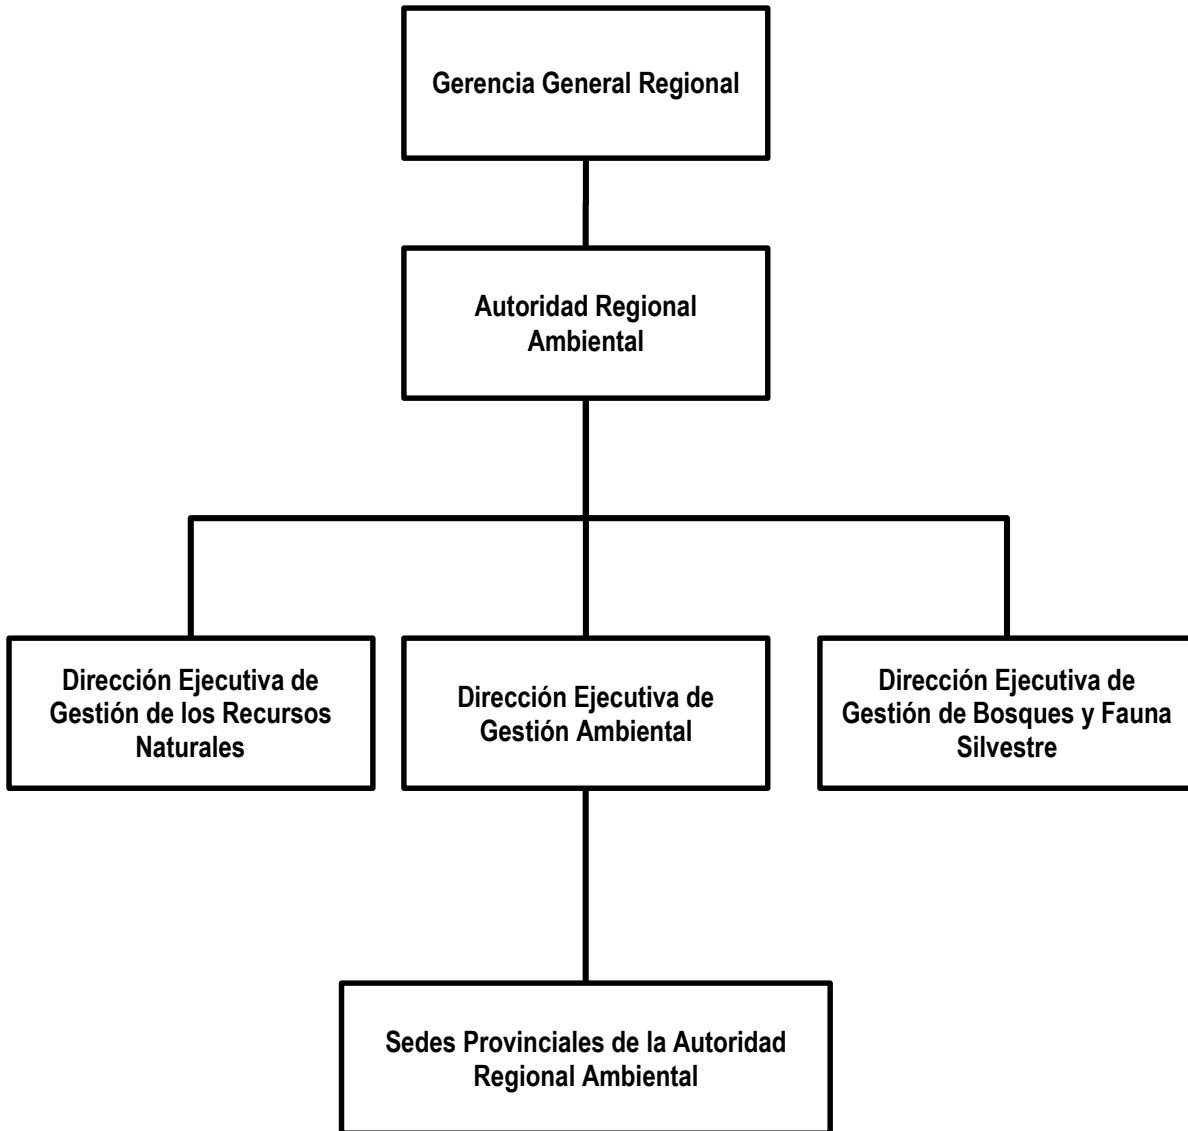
Gerencia General Regional

Autoridad Regional Ambiental

Dirección Ejecutiva de Gestión de los Recursos Naturales

Dirección Ejecutiva de Gestión Ambiental

Dirección Ejecutiva de Gestión de Bosques y Fauna Silvestre

Sedes Provinciales de la Autoridad Regional Ambiental